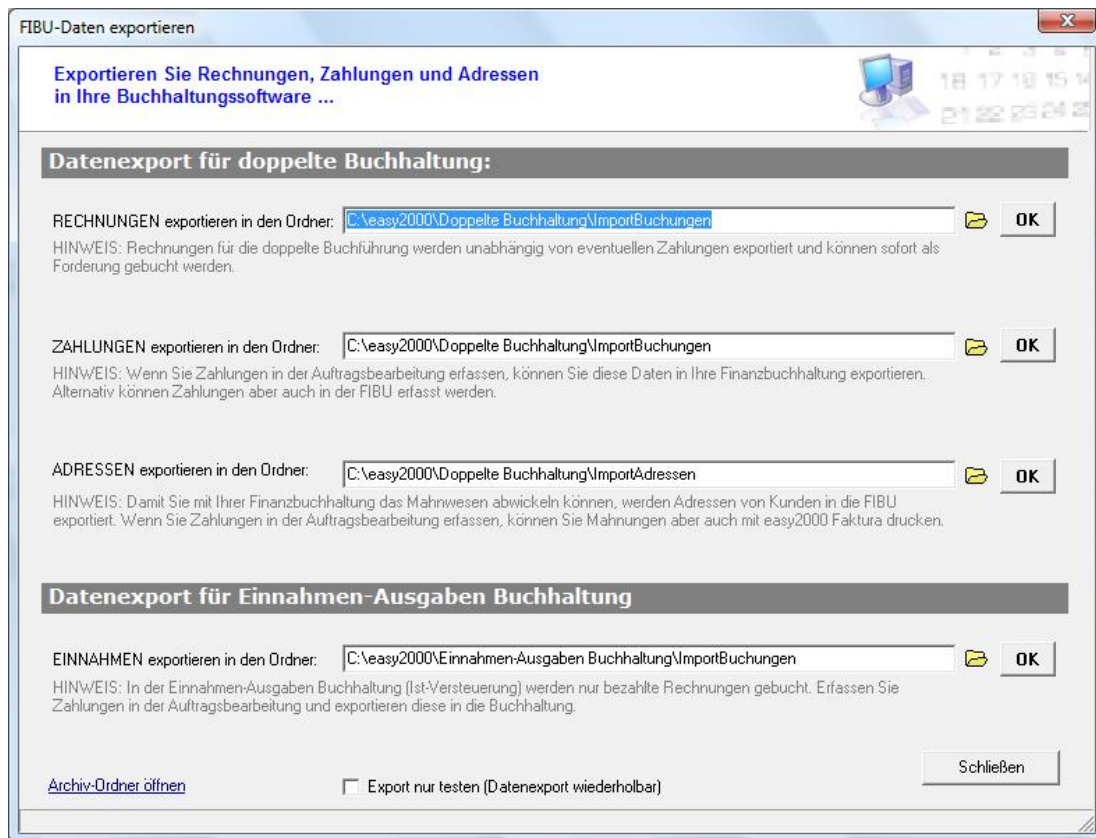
FIBU-Daten exportieren

Exportieren Sie Rechnungen, Zahlungen und Adressen in Ihre Buchhaltungssoftware ...

18 17 18 15 14
21 22 23 24 25

Datenexport für doppelte Buchhaltung:

RECHNUNGEN exportieren in den Ordner: C:\easy2000\Doppelte Buchhaltung\ImportBuchungen OK

HINWEIS: Rechnungen für die doppelte Buchführung werden unabhängig von eventuellen Zahlungen exportiert und können sofort als Forderung gebucht werden.

ZAHLUNGEN exportieren in den Ordner: C:\easy2000\Doppelte Buchhaltung\ImportBuchungen OK

HINWEIS: Wenn Sie Zahlungen in der Auftragsbearbeitung erfassen, können Sie diese Daten in Ihre Finanzbuchhaltung exportieren. Alternativ können Zahlungen aber auch in der FIBU erfasst werden.

ADRESSEN exportieren in den Ordner: C:\easy2000\Doppelte Buchhaltung\ImportAdressen OK

HINWEIS: Damit Sie mit Ihrer Finanzbuchhaltung das Mahnwesen abwickeln können, werden Adressen von Kunden in die FIBU exportiert. Wenn Sie Zahlungen in der Auftragsbearbeitung erfassen, können Sie Mahnungen aber auch mit easy2000 Faktura drucken.

Datenexport für Einnahmen-Ausgaben Buchhaltung

EINNAHMEN exportieren in den Ordner: C:\easy2000\Einnahmen-Ausgaben Buchhaltung\ImportBuchungen OK

HINWEIS: In der Einnahmen-Ausgaben Buchhaltung (Ist-Versteuerung) werden nur bezahlte Rechnungen gebucht. Erfassen Sie Zahlungen in der Auftragsbearbeitung und exportieren diese in die Buchhaltung.

Archiv-Ordner öffnen

Export nur testen (Datenexport wiederholbar)

Schließen